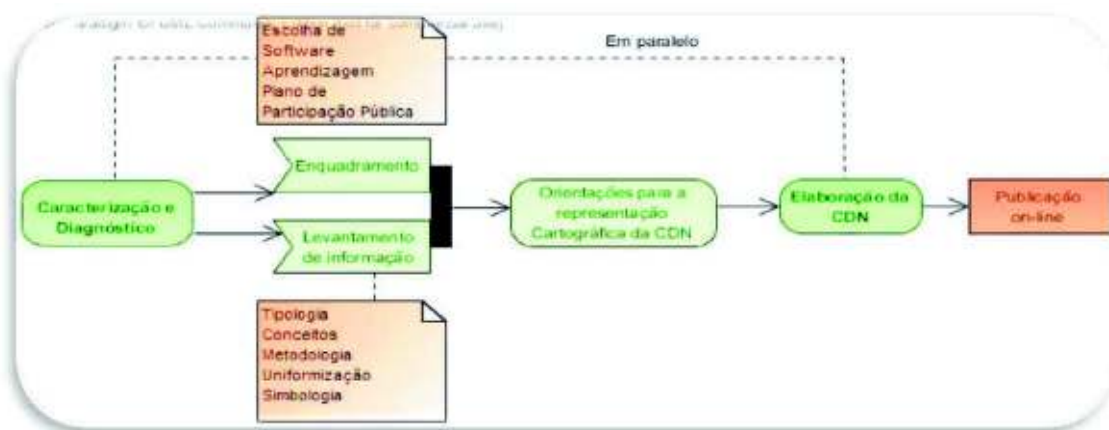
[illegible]

Escolha de Software
Aprendizagem
Plano de Participação Pública

Em paralelo

Caracterização e Diagnóstico

Enquadramento

Levantamento de informação

Orientações para a representação Cartográfica da CDN

Elaboração da CDN

Publicação on-line

Tipologia
Conceitos
Metodologia
Uniformização
Simbologia